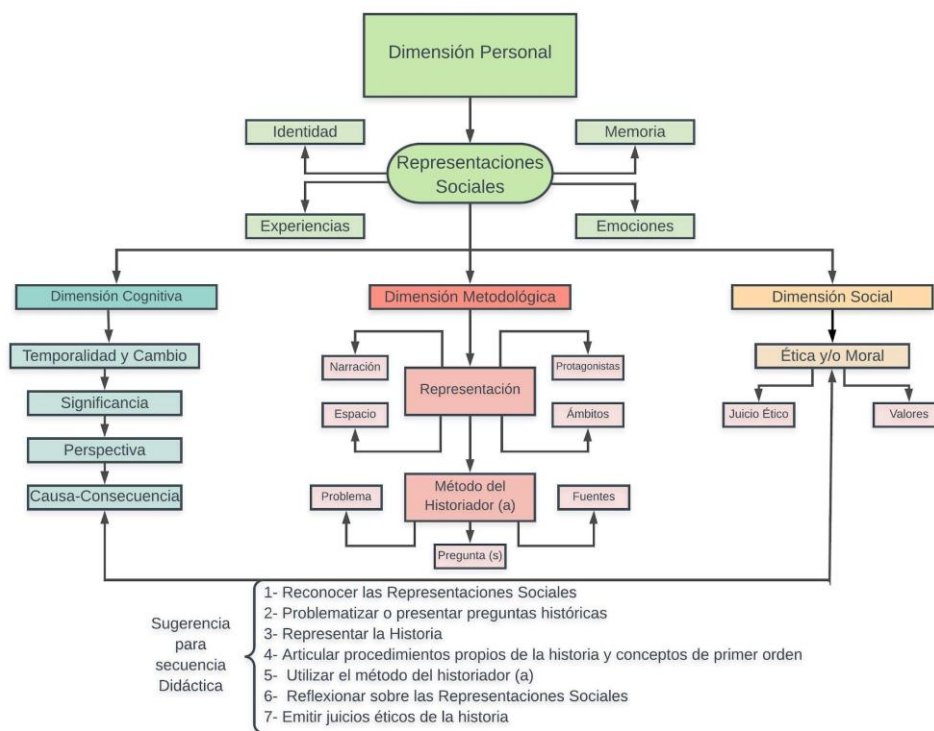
Dimensión Personal

Identidad

Memoria

Representaciones Sociales

Experiencias

Emociones

Dimensión Cognitiva

Dimensión Metodológica

Dimensión Social

Temporalidad y Cambio

Significancia

Perspectiva

Causa-Consecuencia

Narración

Protagonistas

Representación

Espacio

Ámbitos

Problema

Método del Historiador (a)

Fuentes

Pregunta (s)

Ética y/o Moral

Juicio Ético

Valores

Sugerencia para secuencia Didáctica

1- Reconocer las Representaciones Sociales
2- Problematizar o presentar preguntas históricas
3- Representar la Historia
4- Articular procedimientos propios de la historia y conceptos de primer orden
5- Utilizar el método del historiador (a)
6- Reflexionar sobre las Representaciones Sociales
7- Emitir juicios éticos de la historia